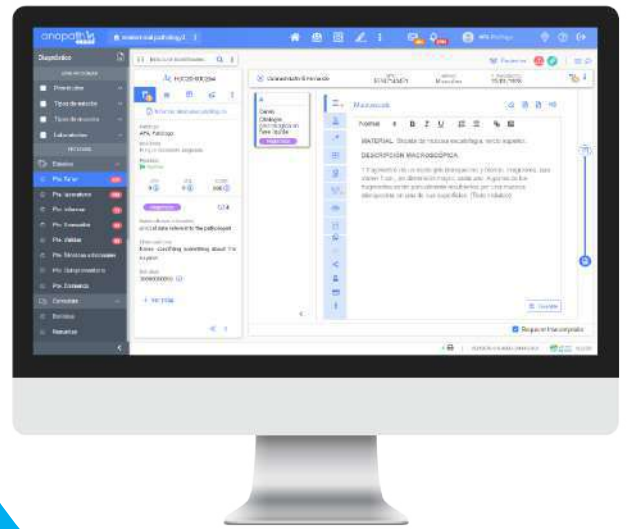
anopath

Despliegue

Tipos de estudio

Laboratorios

Tareas

Pte. firmar

Pte. informar

Pte. Tallado

Pte. Estudio

Consultas

Macroscopía

Normal B I U

MATERIAL: Biopsia de mucosa esofágica, tercio superior.

DESCRIPCIÓN MACROSCÓPICA:

Guardar

Bloquear firma conjunta